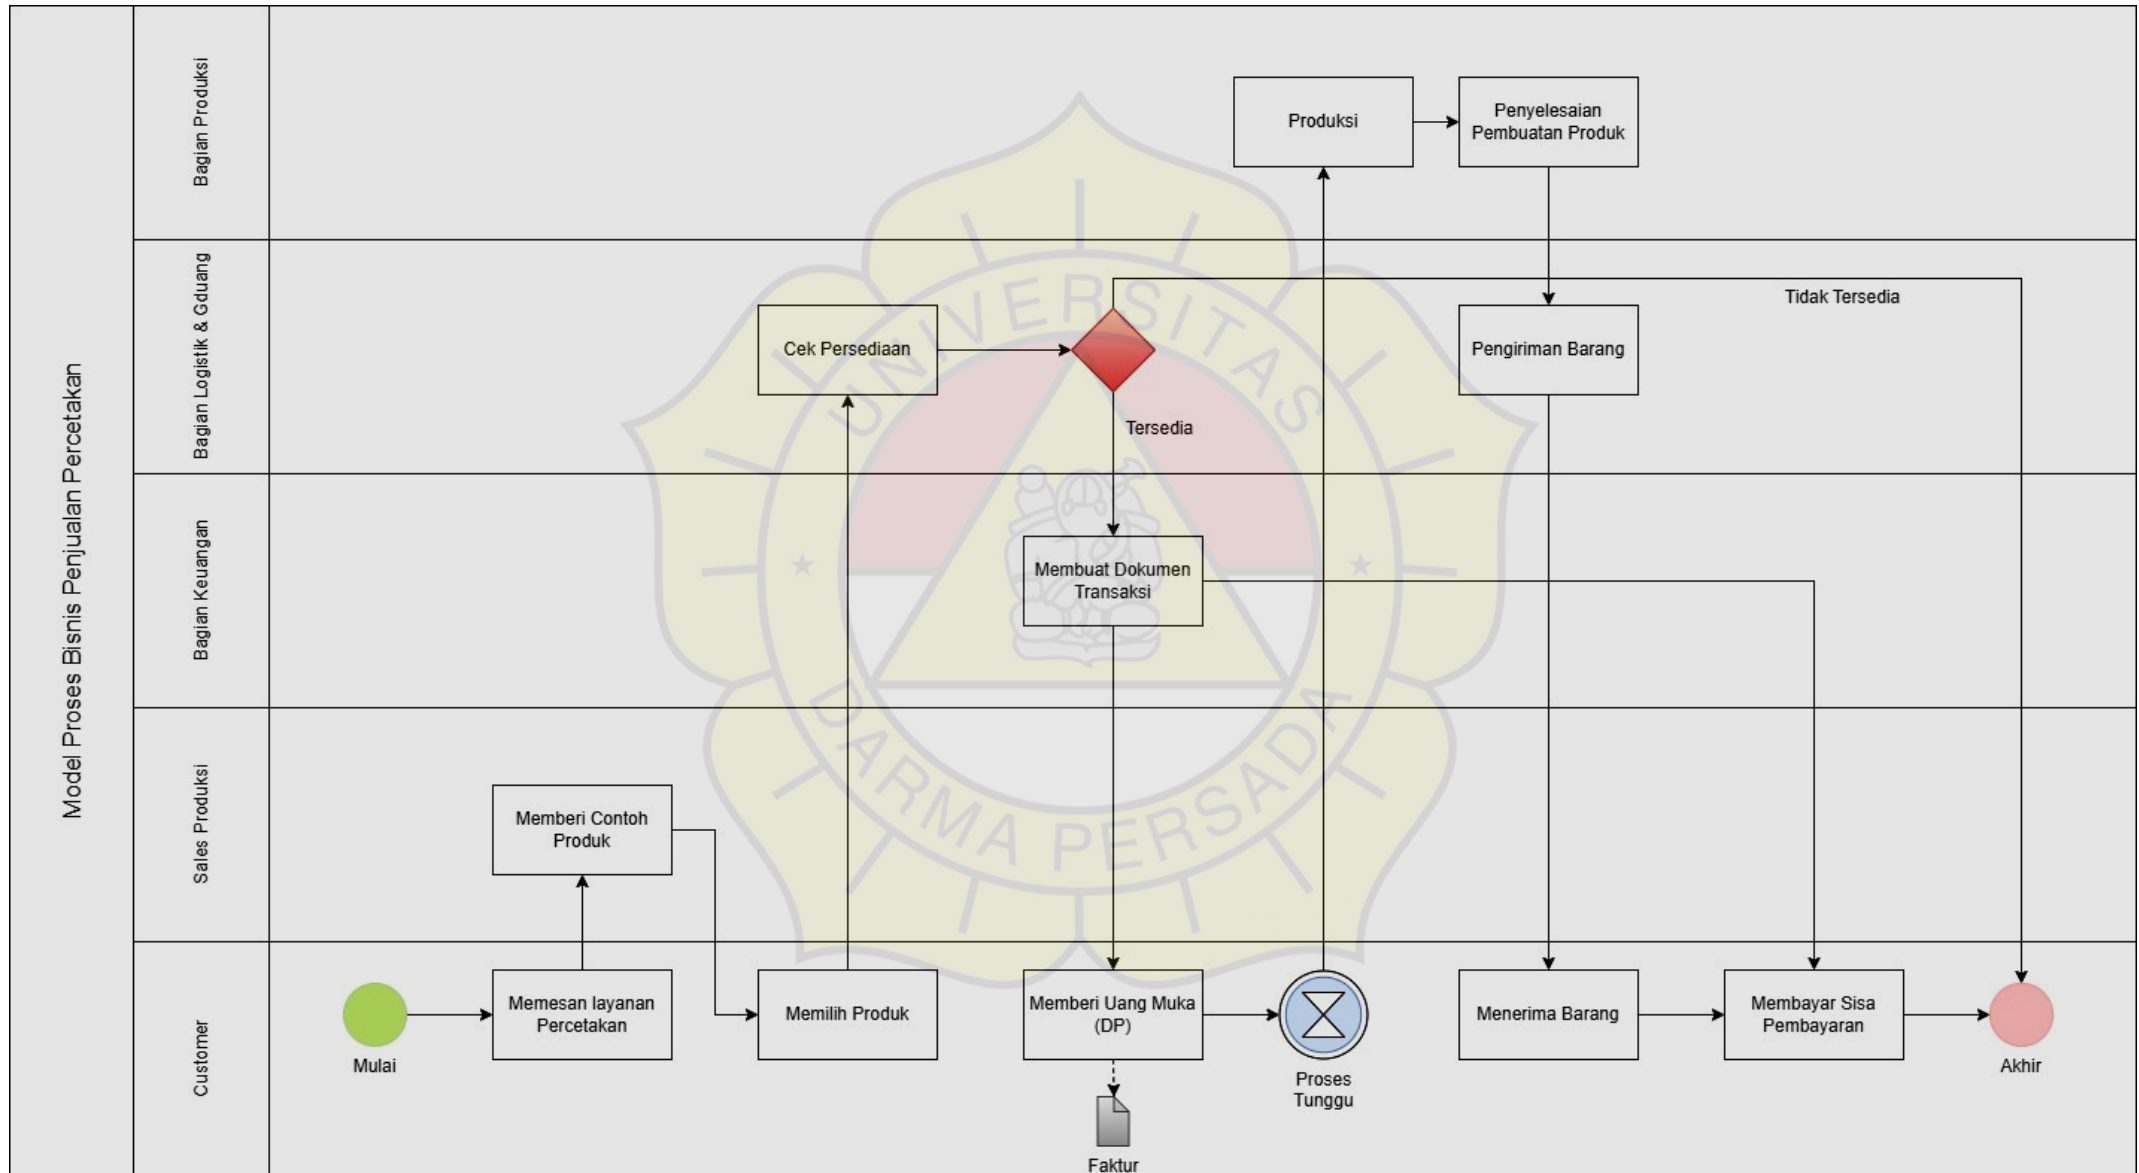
Model Proses Bisnis Penjualan Percetakan

Bagian Produksi

Produksi

Penyelesaian Pembuatan Produk

Bagian Logistik & Gduang

Tidak Tersedia

Cek Persediaan

Pengiriman Barang

Tersedia

Bagian Keuangan

Membuat Dokumen Transaksi

Sales Produksi

Memberi Contoh Produk

Customer

Mulai

Memesan layanan Percetakan

Memilih Produk

Memberi Uang Muka (DP)

Faktur

Proses Tunggu

Menerima Barang

Membayar Sisa Pembayaran

Akhir

UNIVERSITAS DARMA PERSADA